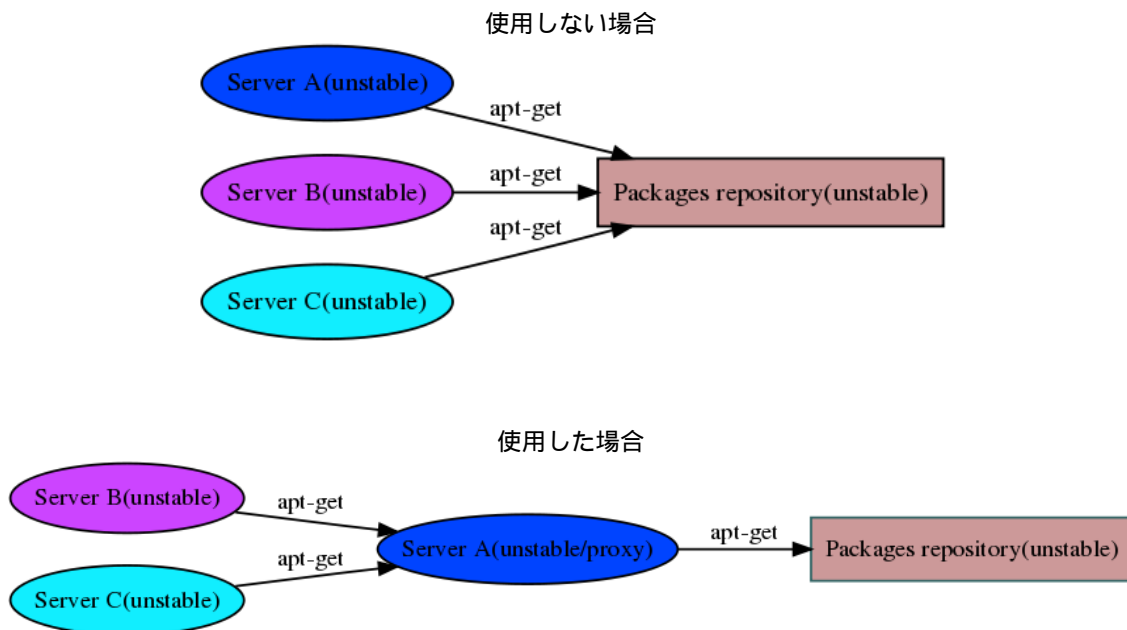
使用しない場合

Server A(unstable)

apt-get

Server B(unstable)

apt-get

Packages repository(unstable)

apt-get

Server C(unstable)

使用した場合

Server B(unstable)

apt-get

Server A(unstable/proxy)

apt-get

Packages repository(unstable)

apt-get

Server C(unstable)